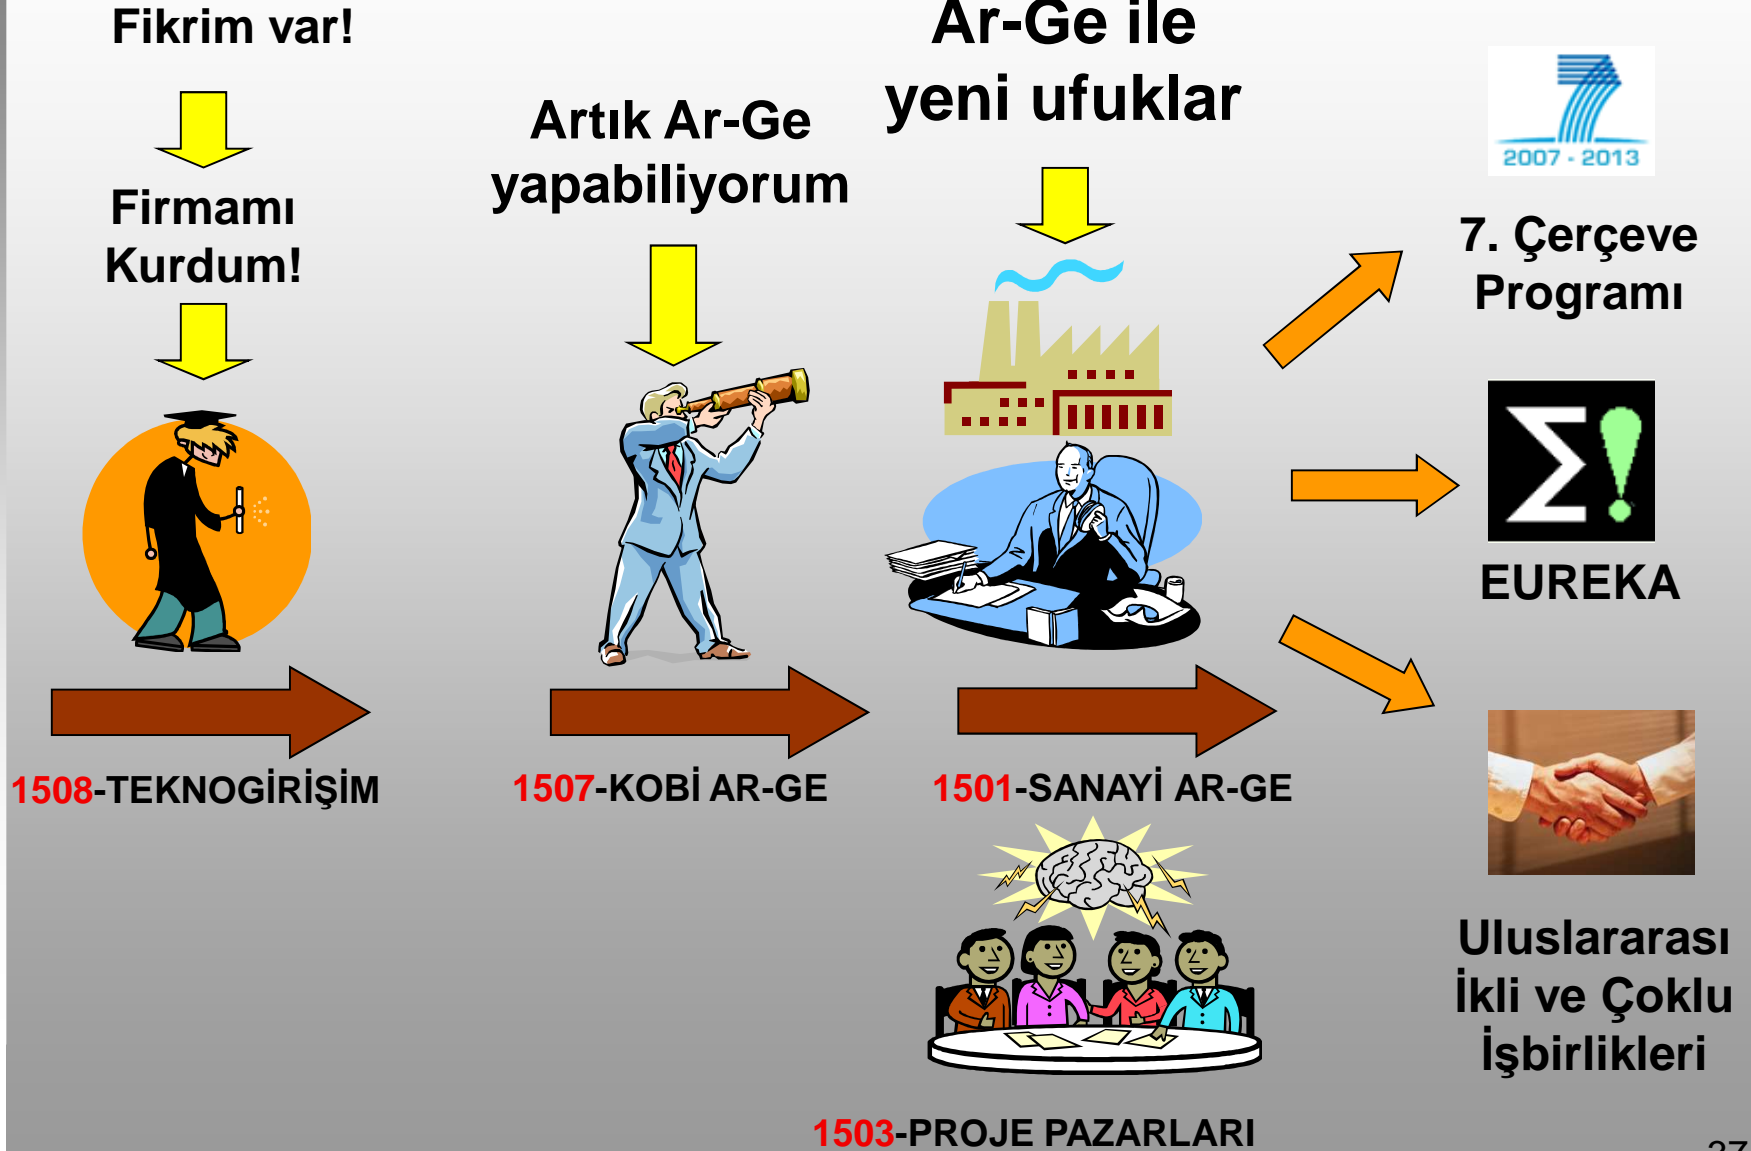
Fikrim var!

Firmamı Kurdum!

Artık Ar-Ge yapabiliyorum

Ar-Ge ile yeni ufuklar

2007 - 2013

7. Çerçeve Programı

EUREKA

Uluslararası İkli ve Çoklu İşbirlikleri

1508-TEKNOGİRİŞİM

1507-KOBİ AR-GE

1501-SANAYİ AR-GE

1503-PROJE PAZARLARI

27